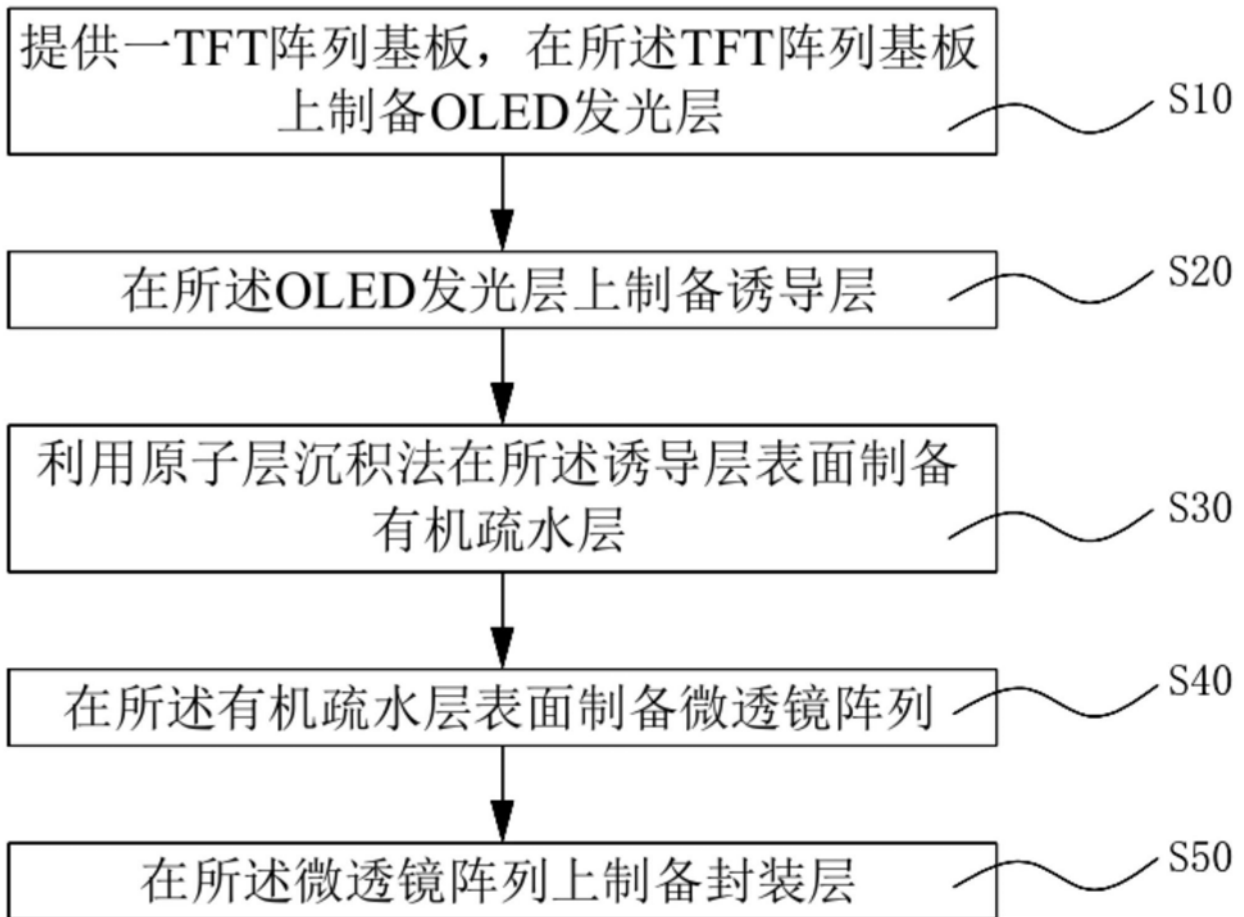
提供一TFT阵列基板，在所述TFT阵列基板上制备OLED发光层

S10

在所述OLED发光层上制备诱导层

S20

利用原子层沉积法在所述诱导层表面制备有机疏水层

S30

在所述有机疏水层表面制备微透镜阵列

S40

在所述微透镜阵列上制备封装层

S50